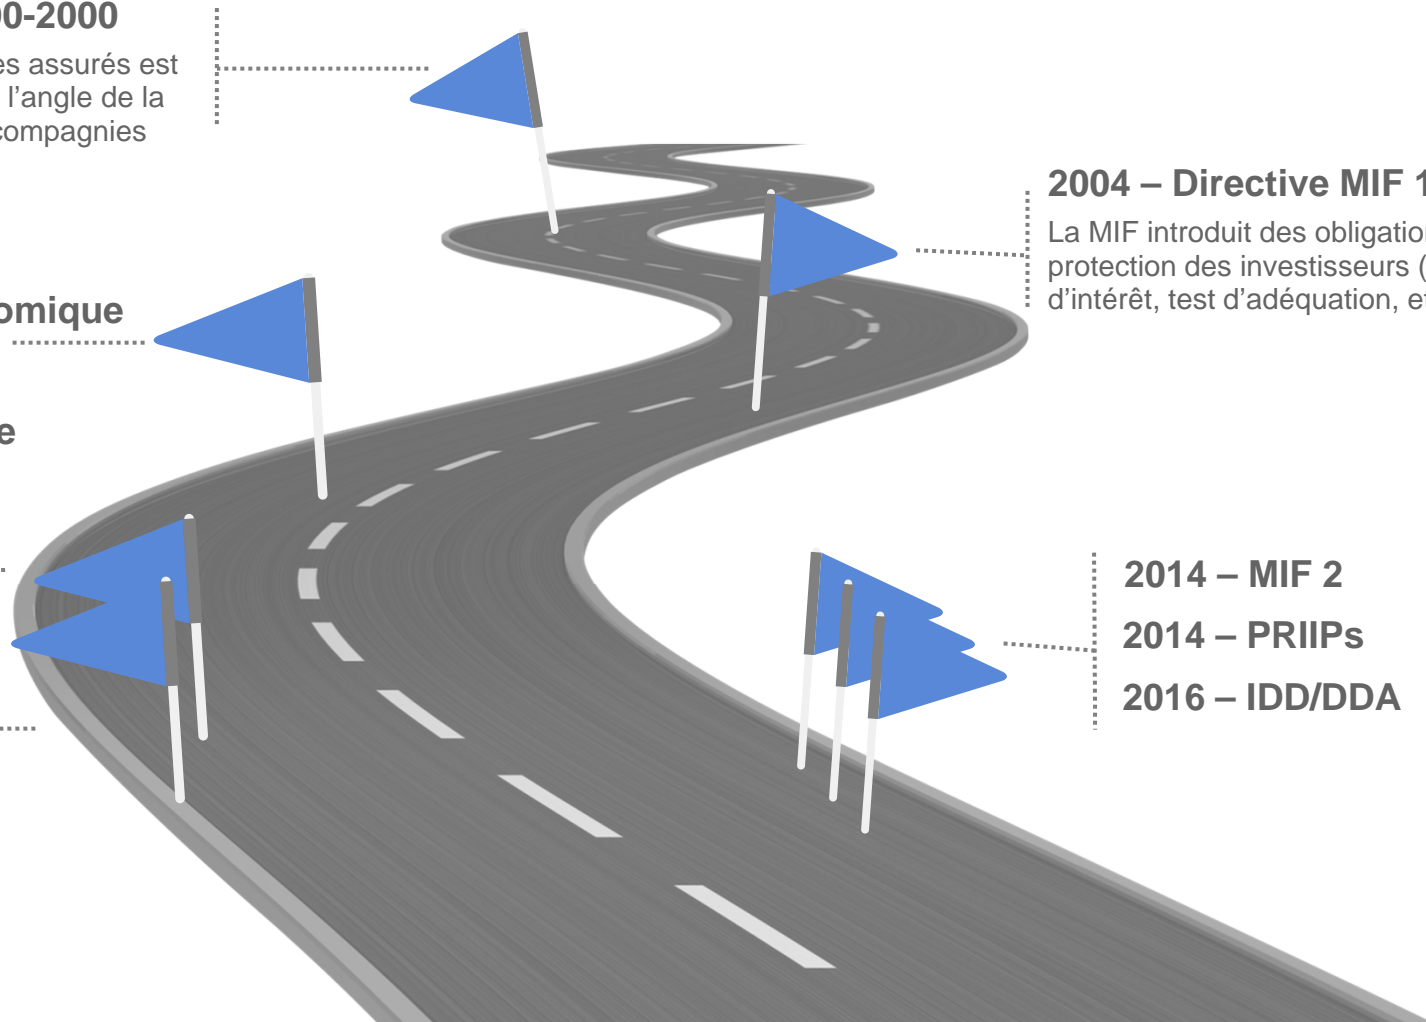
0-2000

es assurés est l'angle de la compagnies

omique

e

2004 – Directive MIF 1

La MIF introduit des obligatio protection des investisseurs ( d'intérêt, test d'adéquation, e

2014 – MIF 2

2014 – PRIIPs

2016 – IDD/DDA